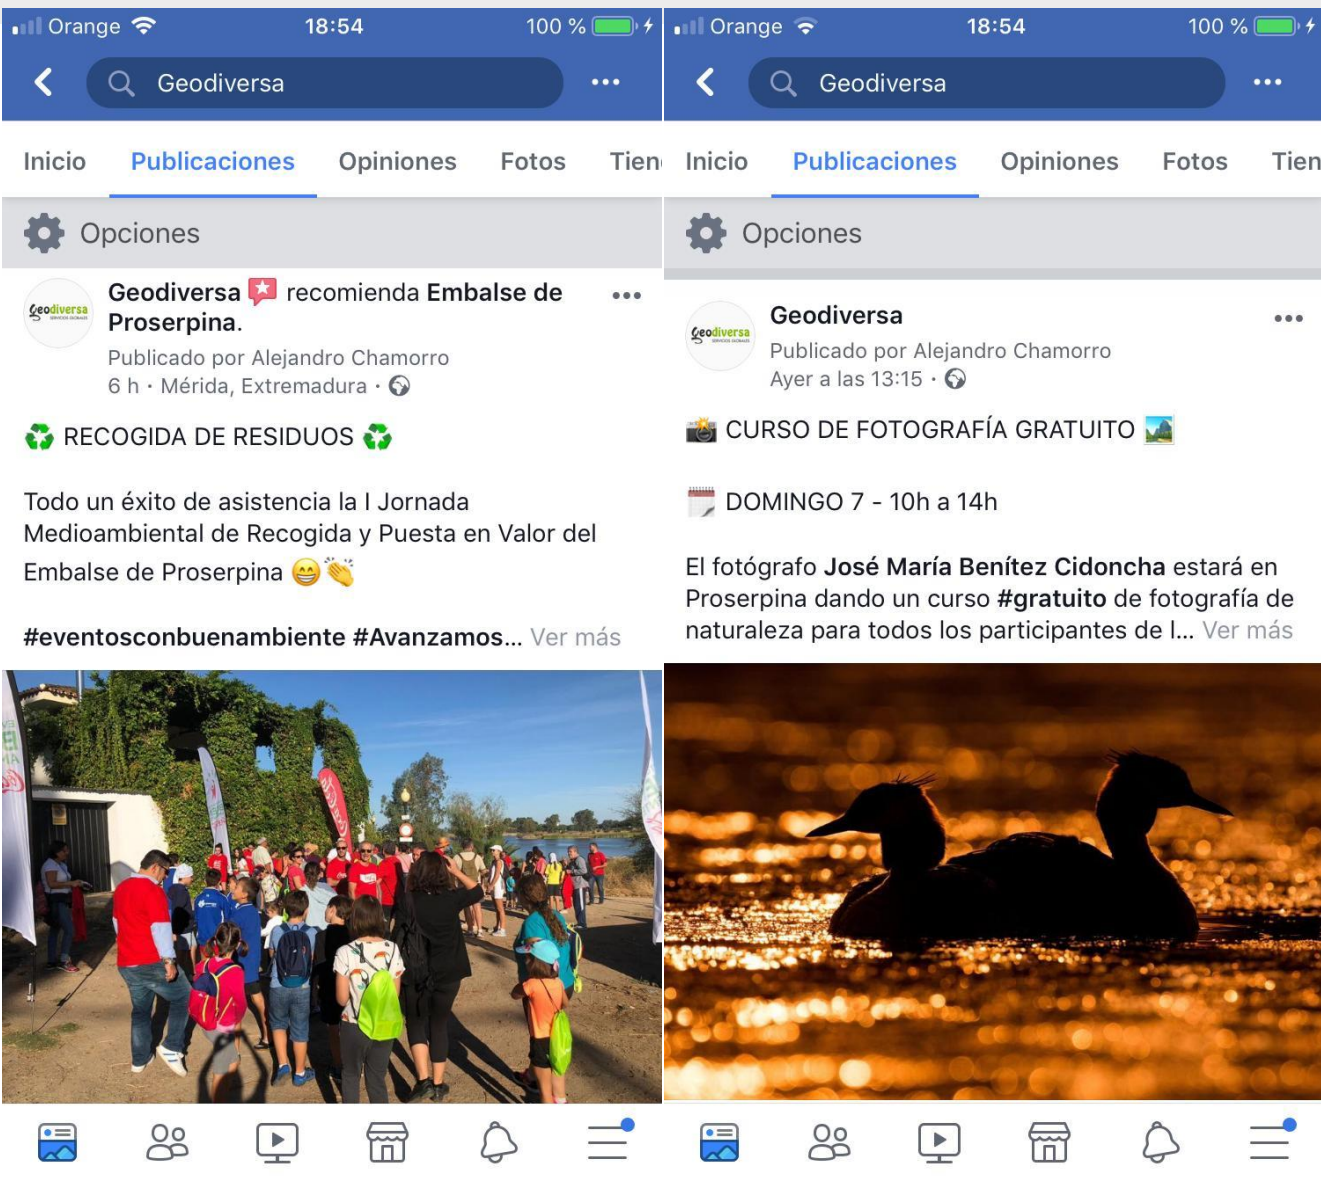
Orange 18:54 100 %

Geodiversa

Inicio Publicaciones Opiniones Fotos Tien

Opciones

Geodiversa recomienda Embalse de Proserpina.

Publicado por Alejandro Chamorro
6 h · Mérida, Extremadura ·

♻️ RECOGIDA DE RESIDUOS ♻️

Todo un éxito de asistencia la I Jornada Medioambiental de Recogida y Puesta en Valor del Embalse de Proserpina 😁👏

#eventosconbuenambiente #Avanzamos... Ver más

Orange 18:54 100 %

Geodiversa

Inicio Publicaciones Opiniones Fotos Tien

Opciones

Geodiversa

Publicado por Alejandro Chamorro
Ayer a las 13:15 ·

📸 CURSO DE FOTOGRAFÍA GRATUITO 🏞️

📆 DOMINGO 7 - 10h a 14h

El fotógrafo José María Benítez Cidoncha estará en Proserpina dando un curso #gratuito de fotografía de naturaleza para todos los participantes de l... Ver más